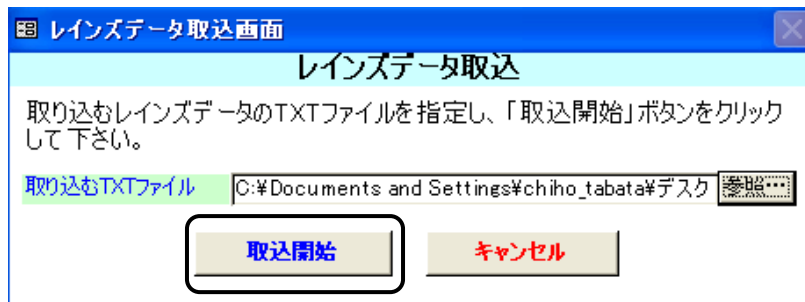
レインズデータ取込画面

レインズデータ取込

取り込むレインズデータのTXTファイルを指定し、「取込開始」ボタンをクリックして下さい。

取り込むTXTファイル

C:¥Documents and Settings¥chiho_tabata¥デスク

参照…

取込開始

キャンセル